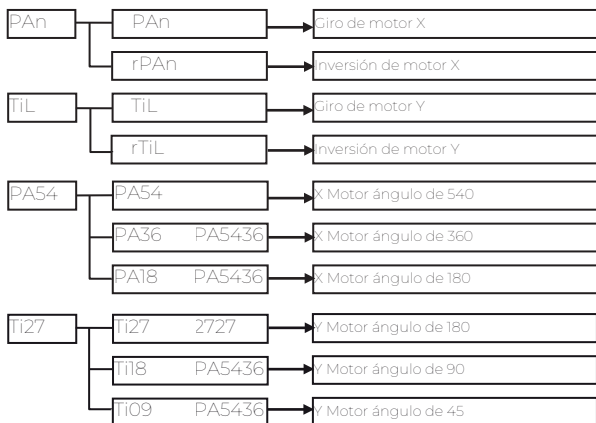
PAn
PAn
Giro de motor X
rPAn
Inversión de motor X

TiL
TiL
Giro de motor Y
rTiL
Inversión de motor Y

PA54
PA54
X Motor ángulo de 540
PA36 PA5436
X Motor ángulo de 360
PA18 PA5436
X Motor ángulo de 180

Ti27
Ti27 2727
Y Motor ángulo de 180
Ti18 PA5436
Y Motor ángulo de 90
Ti09 PA5436
Y Motor ángulo de 45